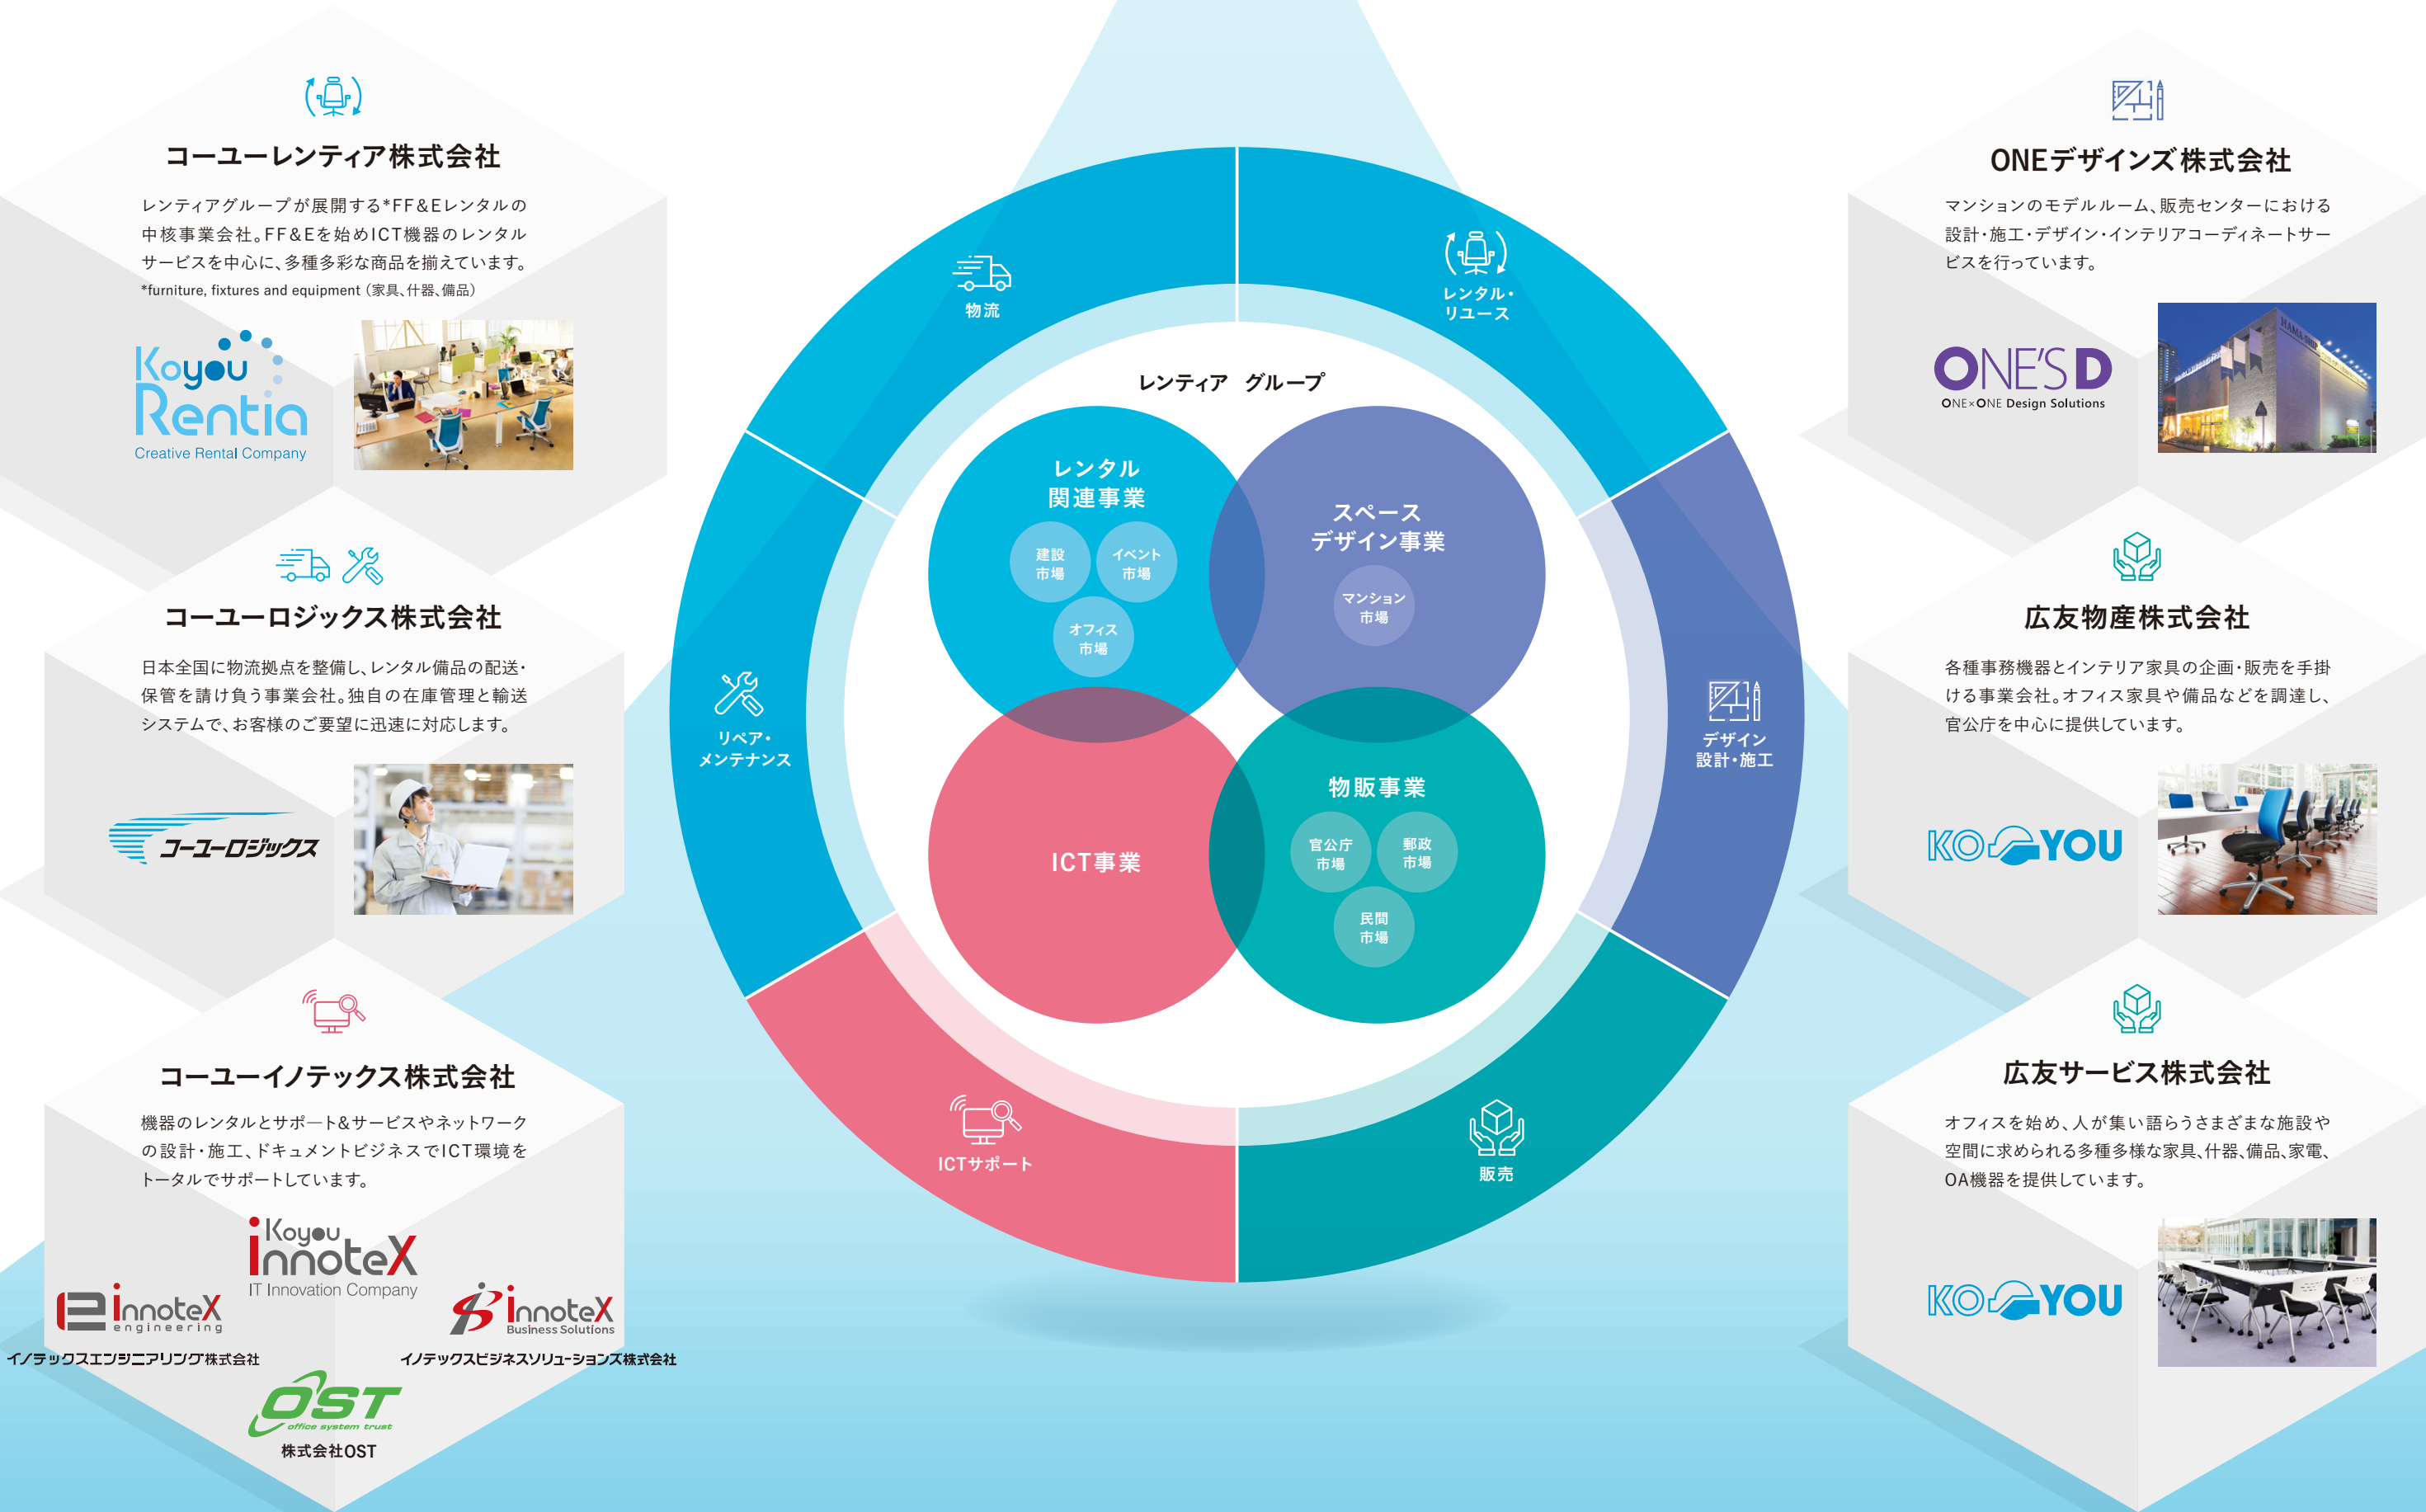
コーユーレンティア株式会社

レンティアグループが展開する*FF&Eレンタルの中核事業会社。FF&Eを始めICT機器のレンタルサービスを中心に、多種多彩な商品を揃えています。
*furniture, fixtures and equipment（家具、什器、備品）

Koyou Rentia
Creative Rental Company

コーユーロジックス株式会社

日本全国に物流拠点を整備し、レンタル備品の配送・保管を請け負う事業会社。独自の在庫管理と輸送システムで、お客様のご要望に迅速に対応します。

コーユーロジックス

コーユーイノテックス株式会社

機器のレンタルとサポート&サービスやネットワークの設計・施工、ドキュメントビジネスでICT環境をトータルでサポートしています。

Koyou innoteX
IT Innovation Company

innoteX engineering
イノテックスエンジニアリング株式会社

innoteX Business Solutions
イノテックスビジネスソリューションズ株式会社

OST office system trust
株式会社OST

物流
レンタル・リユース
レンティア グループ
レンタル関連事業
建設市場
イベント市場
オフィス市場
スペースデザイン事業
マンション市場
リペア・メンテナンス
デザイン設計・施工
ICT事業
物販事業
官公庁市場
郵政市場
民間市場
ICTサポート
販売

ONEデザインズ株式会社

マンションのモデルルーム、販売センターにおける設計・施工・デザイン・インテリアコーディネートサービスを行っています。

ONE'S D
ONE×ONE Design Solutions

広友物産株式会社

各種事務機器とインテリア家具の企画・販売を手掛ける事業会社。オフィス家具や備品などを調達し、官公庁を中心に提供しています。

KOYOU

広友サービス株式会社

オフィスを始め、人が集い語らうさまざまな施設や空間に求められる多種多様な家具、什器、備品、家電、OA機器を提供しています。

KOYOU